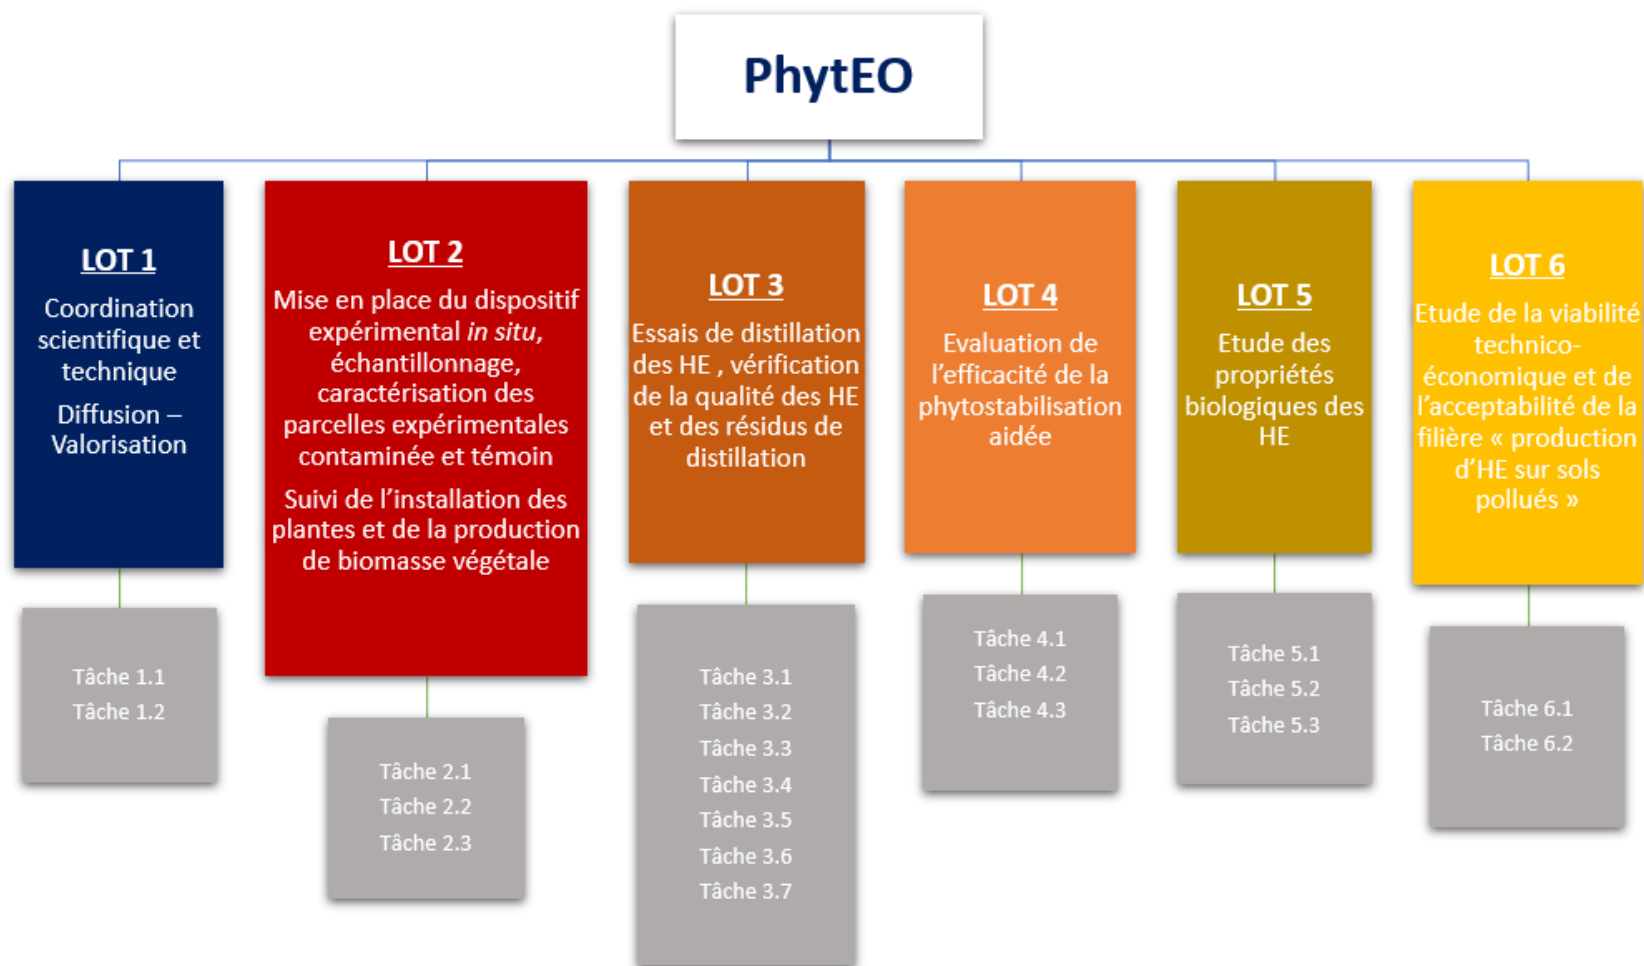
PhytEO

LOT 1
Coordination scientifique et technique
Diffusion – Valorisation

Tâche 1.1
Tâche 1.2

LOT 2
Mise en place du dispositif expérimental *in situ*, échantillonnage, caractérisation des parcelles expérimentales contaminée et témoin
Suivi de l'installation des plantes et de la production de biomasse végétale

Tâche 2.1
Tâche 2.2
Tâche 2.3

LOT 3
Essais de distillation des HE , vérification de la qualité des HE et des résidus de distillation

Tâche 3.1
Tâche 3.2
Tâche 3.3
Tâche 3.4
Tâche 3.5
Tâche 3.6
Tâche 3.7

LOT 4
Evaluation de l'efficacité de la phytostabilisation aidée

Tâche 4.1
Tâche 4.2
Tâche 4.3

LOT 5
Etude des propriétés biologiques des HE

Tâche 5.1
Tâche 5.2
Tâche 5.3

LOT 6
Etude de la viabilité technico-économique et de l'acceptabilité de la filière « production d'HE sur sols pollués »

Tâche 6.1
Tâche 6.2